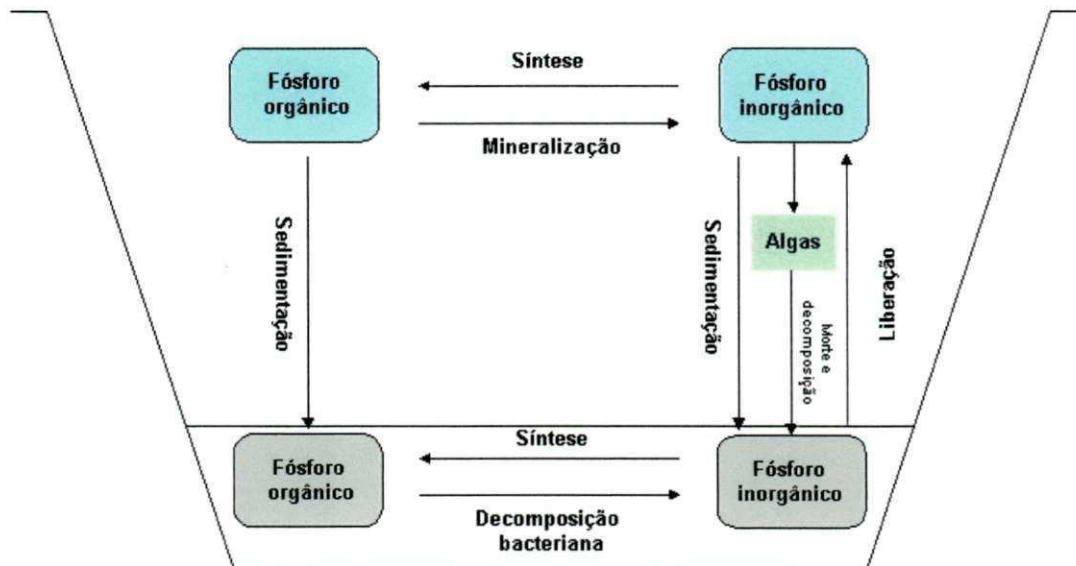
Fósforo orgânico

Síntese

Mineralização

Fósforo inorgânico

Sedimentação

Sedimentação

Algas

Morte e decomposição

Liberação

Síntese

Fósforo orgânico

Decomposição bacteriana

Fósforo inorgânico